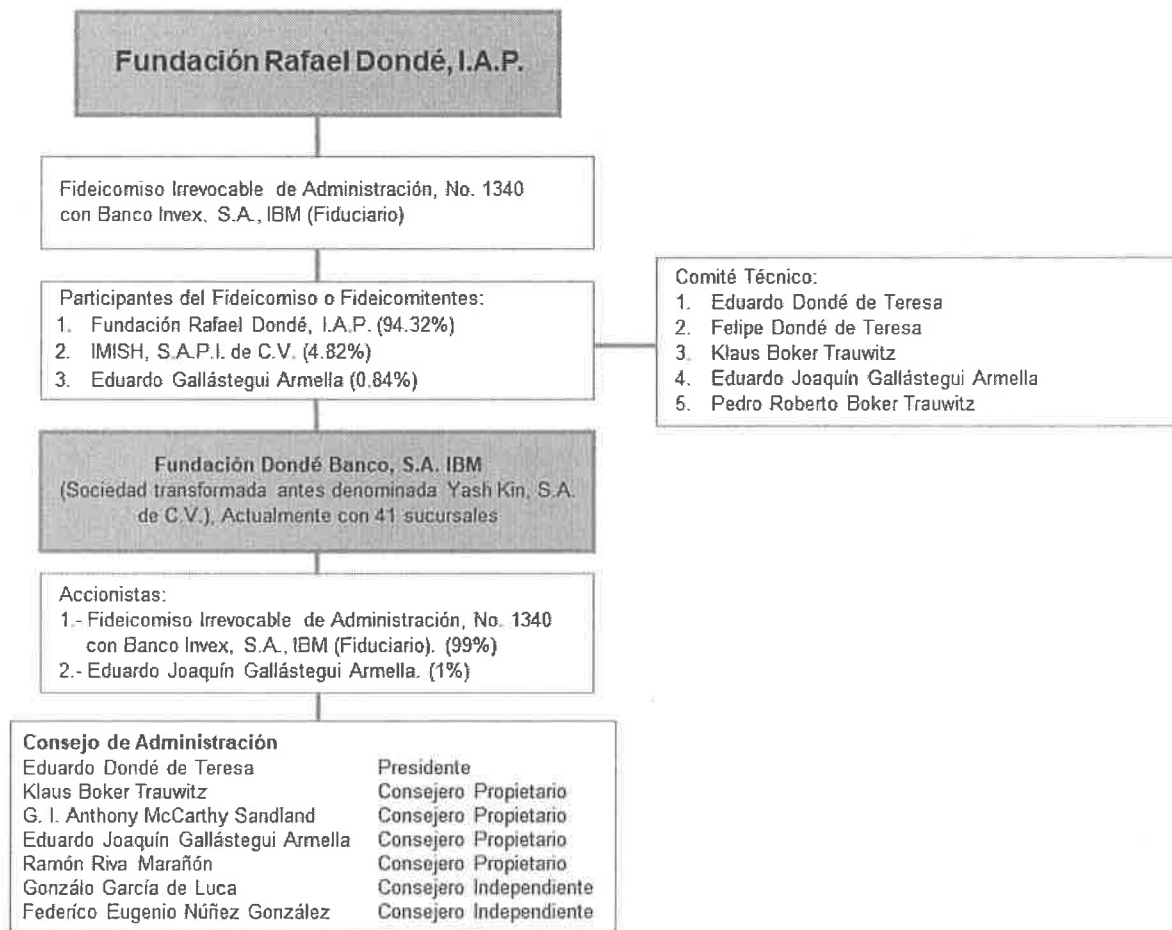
Fundación Rafael Dondé, I.A.P.

Fideicomiso Irrevocable de Administración, No. 1340 con Banco Invex, S.A., IBM (Fiduciario)

Participantes del Fideicomiso o Fideicomitentes:
1. Fundación Rafael Dondé, I.A.P. (94.32%)
2. IMISH, S.A.P.I. de C.V. (4.82%)
3. Eduardo Gallástegui Armella (0.84%)

Comité Técnico:
1. Eduardo Dondé de Teresa
2. Felipe Dondé de Teresa
3. Klaus Boker Trauwitz
4. Eduardo Joaquín Gallástegui Armella
5. Pedro Roberto Boker Trauwitz

Fundación Dondé Banco, S.A. IBM (Sociedad transformada antes denominada Yash Kin, S.A. de C.V.), Actualmente con 41 sucursales

Accionistas:
1.- Fideicomiso Irrevocable de Administración, No. 1340 con Banco Invex, S.A., IBM (Fiduciario). (99%)
2.- Eduardo Joaquín Gallástegui Armella. (1%)

Consejo de Administración

| | |
|---|---|
| Eduardo Dondé de Teresa | Presidente |
| Klaus Boker Trauwitz | Consejero Propietario |
| G. I. Anthony McCarthy Sandland | Consejero Propietario |
| Eduardo Joaquín Gallástegui Armella | Consejero Propietario |
| Ramón Riva Marañón | Consejero Propietario |
| Gonzálo García de Luca | Consejero Independiente |
| Federico Eugenio Núñez González | Consejero Independiente |